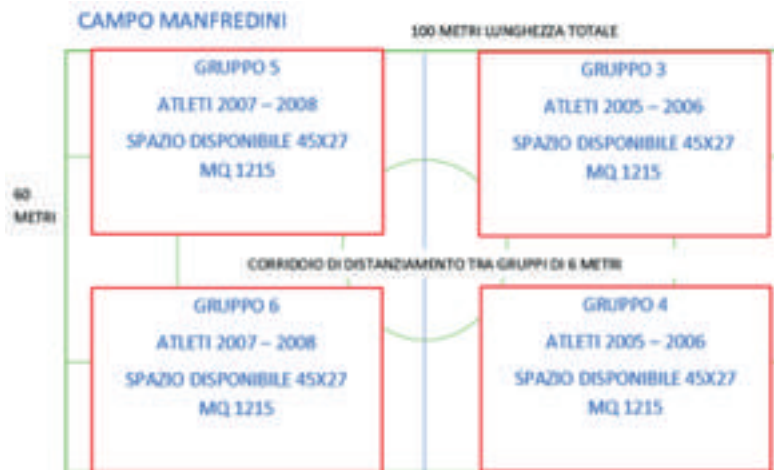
CAMPO MANFREDINI

100 METRI LUNGHEZZA TOTALE

60 METRI

GRUPPO 5

ATLETI 2007 – 2008

SPAZIO DISPONIBILE 45X27

MQ 1215

GRUPPO 3

ATLETI 2005 – 2006

SPAZIO DISPONIBILE 45X27

MQ 1215

CORRIDOIO DI DISTANZIAMENTO TRA GRUPPI DI 6 METRI

GRUPPO 6

ATLETI 2007 – 2008

SPAZIO DISPONIBILE 45X27

MQ 1215

GRUPPO 4

ATLETI 2005 – 2006

SPAZIO DISPONIBILE 45X27

MQ 1215